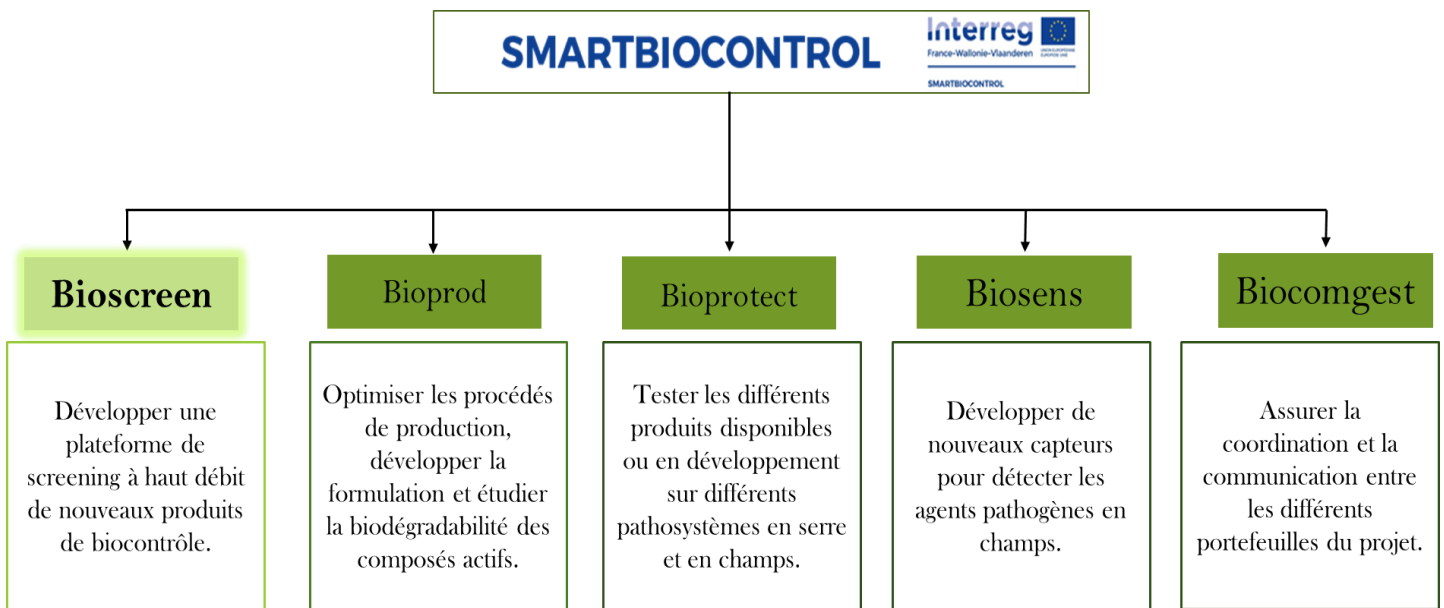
SMARTBIOCONTROL

Interreg
France-Wallonie-Vlaanderen
SMARTBIOCONTROL

Bioscreen

Développer une plateforme de screening à haut débit de nouveaux produits de biocontrôle.

Bioprod

Optimiser les procédés de production, développer la formulation et étudier la biodégradabilité des composés actifs.

Bioprotect

Tester les différents produits disponibles ou en développement sur différents pathosystèmes en serre et en champs.

Biosens

Développer de nouveaux capteurs pour détecter les agents pathogènes en champs.

Biocomgest

Assurer la coordination et la communication entre les différents portefeuilles du projet.